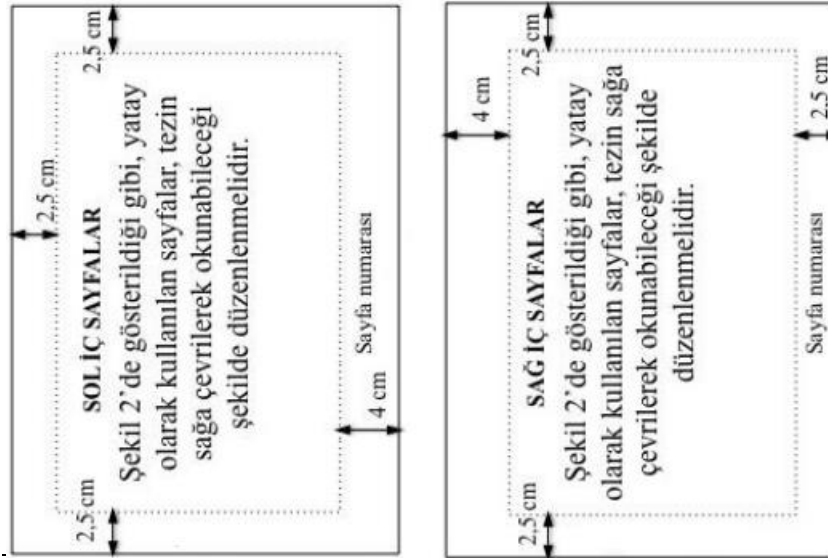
2,5 cm

2,5 cm

SOL İÇ SAYFALAR

Şekil 2'de gösterildiği gibi, yatay olarak kullanılan sayfalar, tezin sağa çevrilerek okunabileceği şekilde düzenlenmelidir.

Sayfa numarası

4 cm

2,5 cm

2,5 cm

4 cm

SAĞ İÇ SAYFALAR

Şekil 2'de gösterildiği gibi, yatay olarak kullanılan sayfalar, tezin sağa çevrilerek okunabileceği şekilde düzenlenmelidir.

Sayfa numarası

2,5 cm

2,5 cm